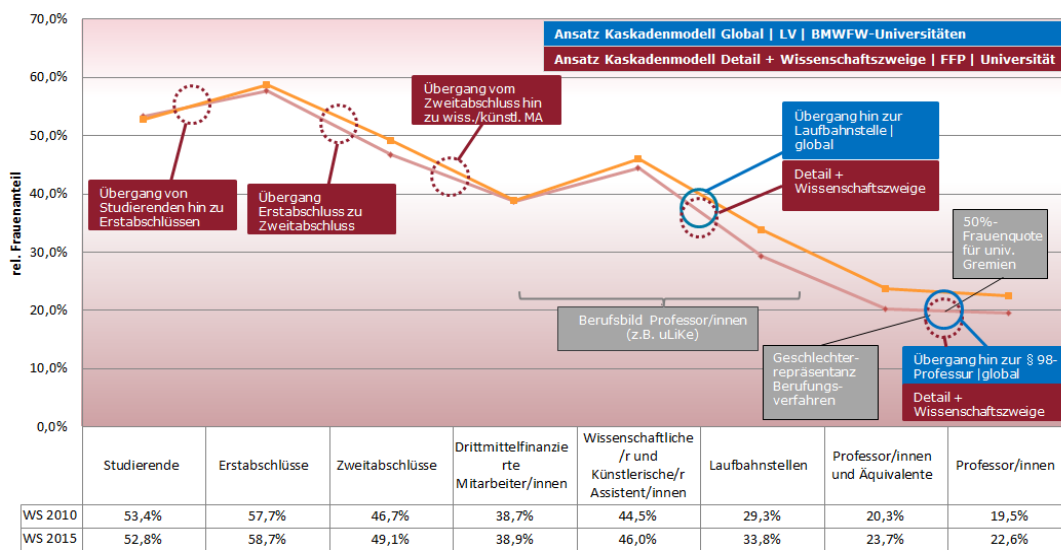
Ansatz Kaskadenmodell Global | LV | BMWFW-Universitäten

Ansatz Kaskadenmodell Detail + Wissenschaftszweige | FFP | Universität

70,0%
60,0%
50,0%
40,0%
30,0%
20,0%
10,0%
0,0%

rel. Frauenanteil

Übergang vom Zweitabschluss hin zu wiss./künstl. MA

Übergang hin zur Laufbahnstelle | global

Detail + Wissenschaftszweige

Übergang von Studierenden hin zu Erstabschlüssen

Übergang Erstabschluss zu Zweitabschluss

50%-Frauenquote für univ. Gremien

Berufsbild Professor/innen (z.B. uLiKe)

Geschlechter-repräsentanz Berufungs-verfahren

Übergang hin zur § 98-Professur |global

Detail + Wissenschaftszweige

| | Studierende | Erstabschlüsse | Zweitabschlüsse | Drittmittelfinanzierte Mitarbeiter/innen | Wissenschaftliche/r und Künstlerische/r Assistent/innen | Laufbahnstellen | Professor/innen und Äquivalente | Professor/innen |
|---|---|---|---|---|---|---|---|---|
| WS 2010 | 53,4% | 57,7% | 46,7% | 38,7% | 44,5% | 29,3% | 20,3% | 19,5% |
| WS 2015 | 52,8% | 58,7% | 49,1% | 38,9% | 46,0% | 33,8% | 23,7% | 22,6% |